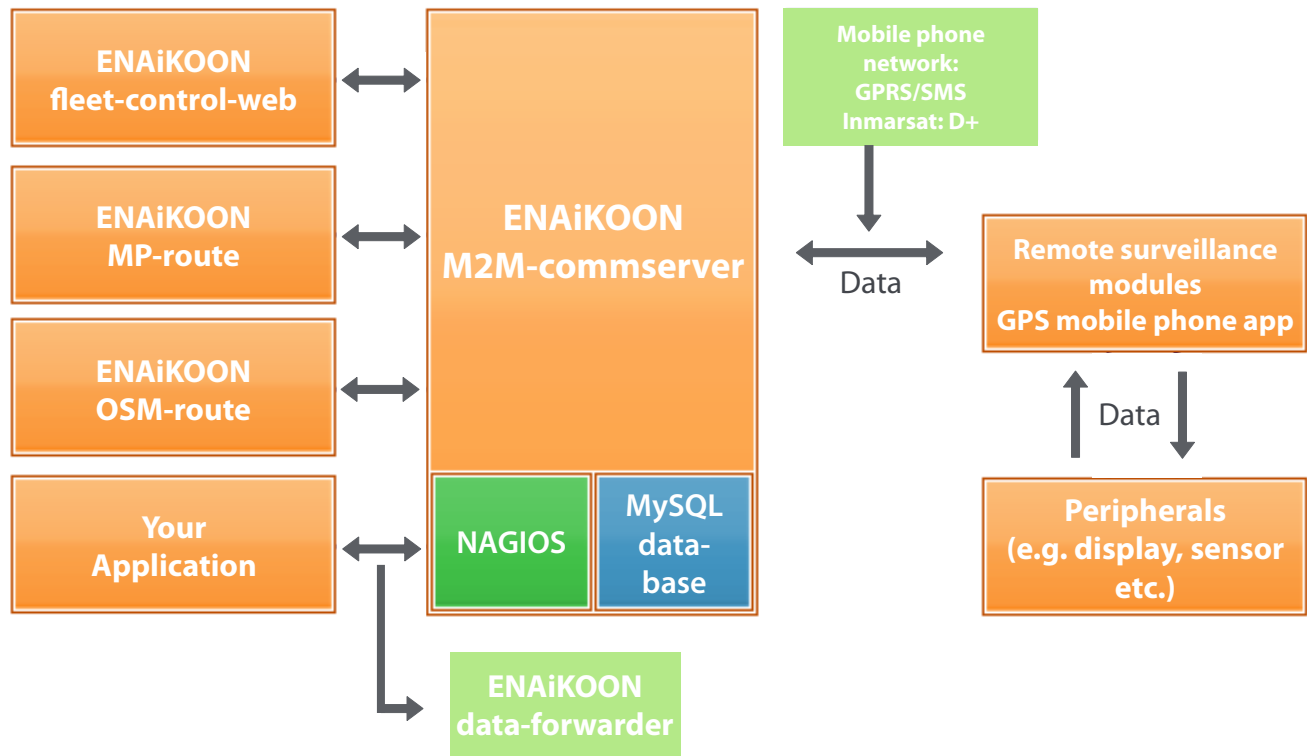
ENAiKOON fleet-control-web

ENAiKOON MP-route

ENAiKOON OSM-route

Your Application

ENAiKOON M2M-commserver

NAGIOS

MySQL data-base

Mobile phone network: GPRS/SMS Inmarsat: D+

Data

Remote surveillance modules GPS mobile phone app

Data

Peripherals (e.g. display, sensor etc.)

ENAiKOON data-forwarder